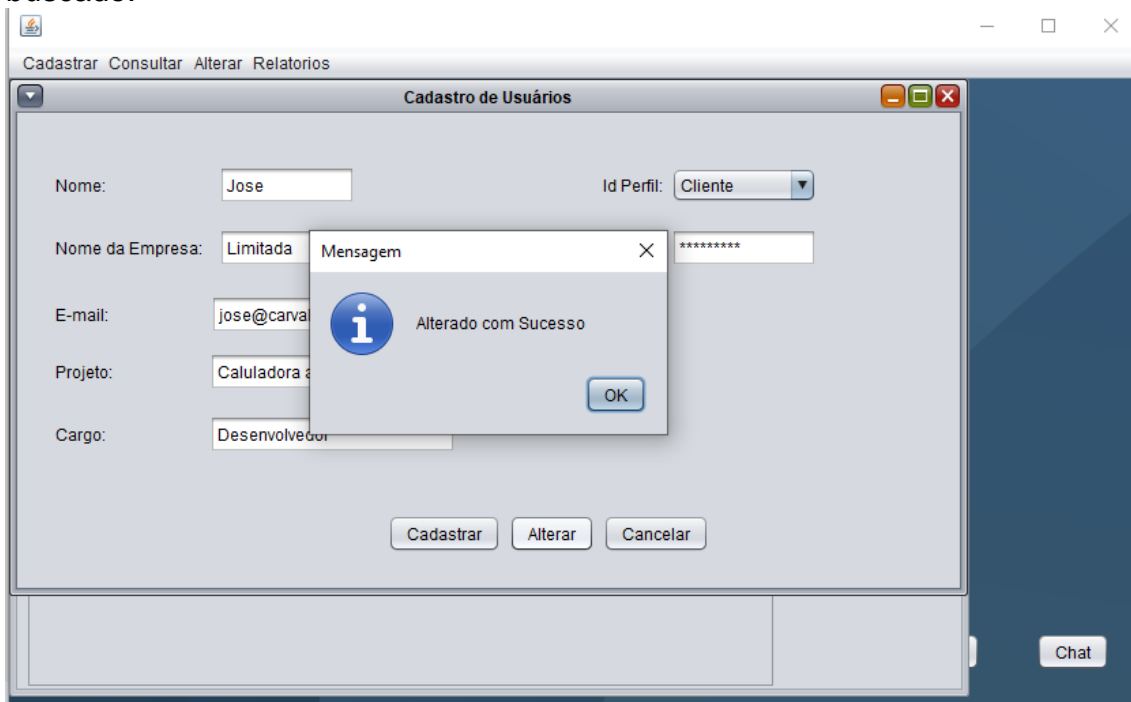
buscado:

Cadastrar Consultar Alterar Relatorios

Cadastro de Usuários

Nome: Jose

Id Perfil: Cliente

Nome da Empresa: Limitada

*********

E-mail: jose@carval

Projeto: Caluladora a

Cargo: Desenvolvedor

Mensagem

Alterado com Sucesso

OK

Cadastrar Alterar Cancelar

Chat